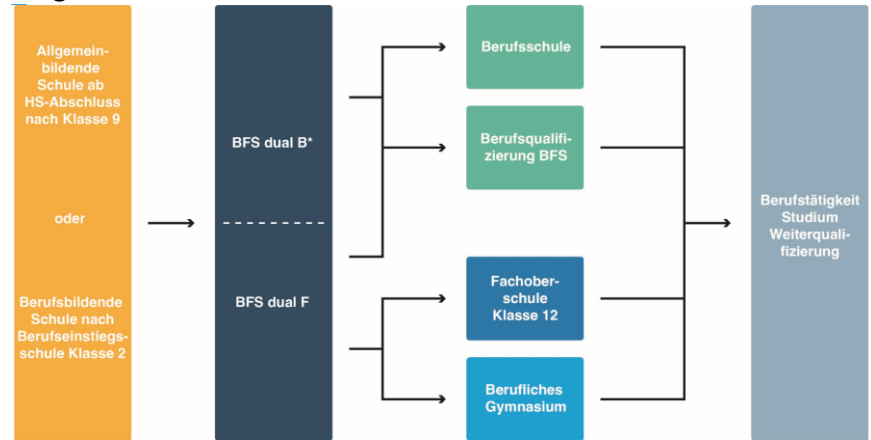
Allgemeinbildende Schule ab HS-Abschluss nach Klasse 9

oder

Berufsbildende Schule nach Berufseinstiegsschule Klasse 2

BFS dual B*

BFS dual F

Berufsschule

Berufsqualifizierung BFS

Fachoberschule Klasse 12

Berufliches Gymnasium

Berufstätigkeit Studium Weiterqualifizierung